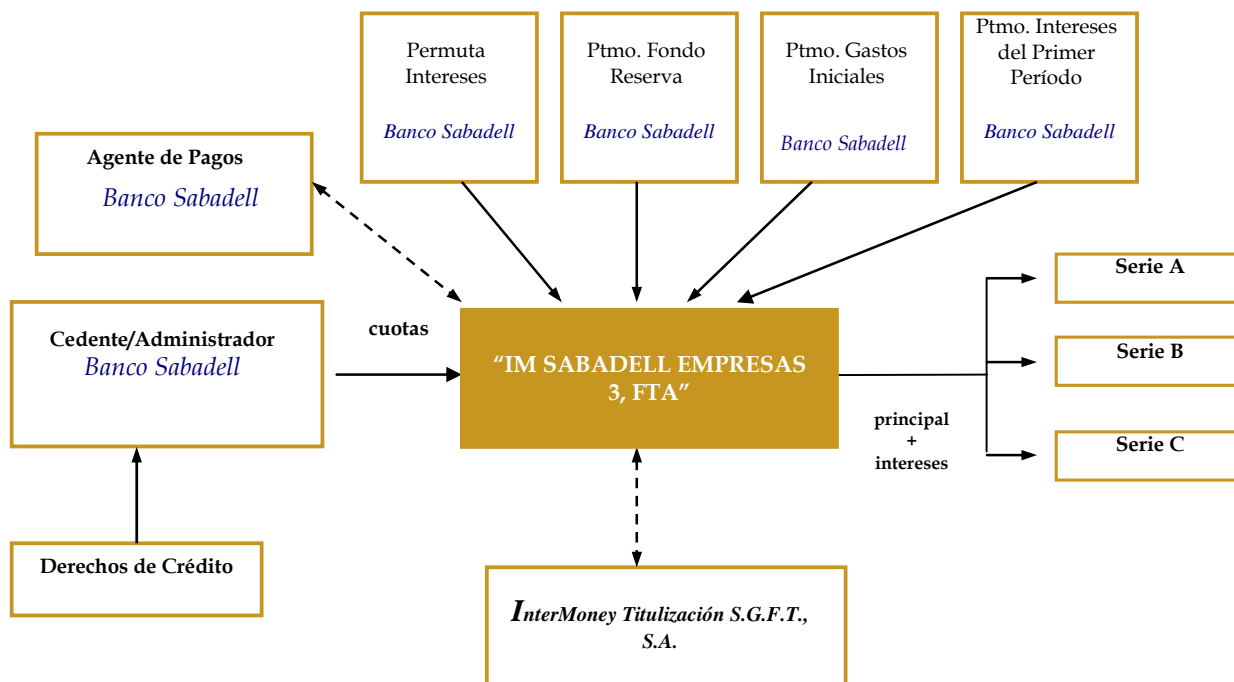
Permuta Intereses

Banco Sabadell

Ptmo. Fondo Reserva

Banco Sabadell

Ptmo. Gastos Iniciales

Banco Sabadell

Ptmo. Intereses del Primer Período

Banco Sabadell

Agente de Pagos

Banco Sabadell

Cedente/Administrador

Banco Sabadell

cuotas

"IM SABADELL EMPRESAS 3, FTA"

Serie A

Serie B

Serie C

principal + intereses

Derechos de Crédito

InterMoney Titulización S.G.F.T., S.A.